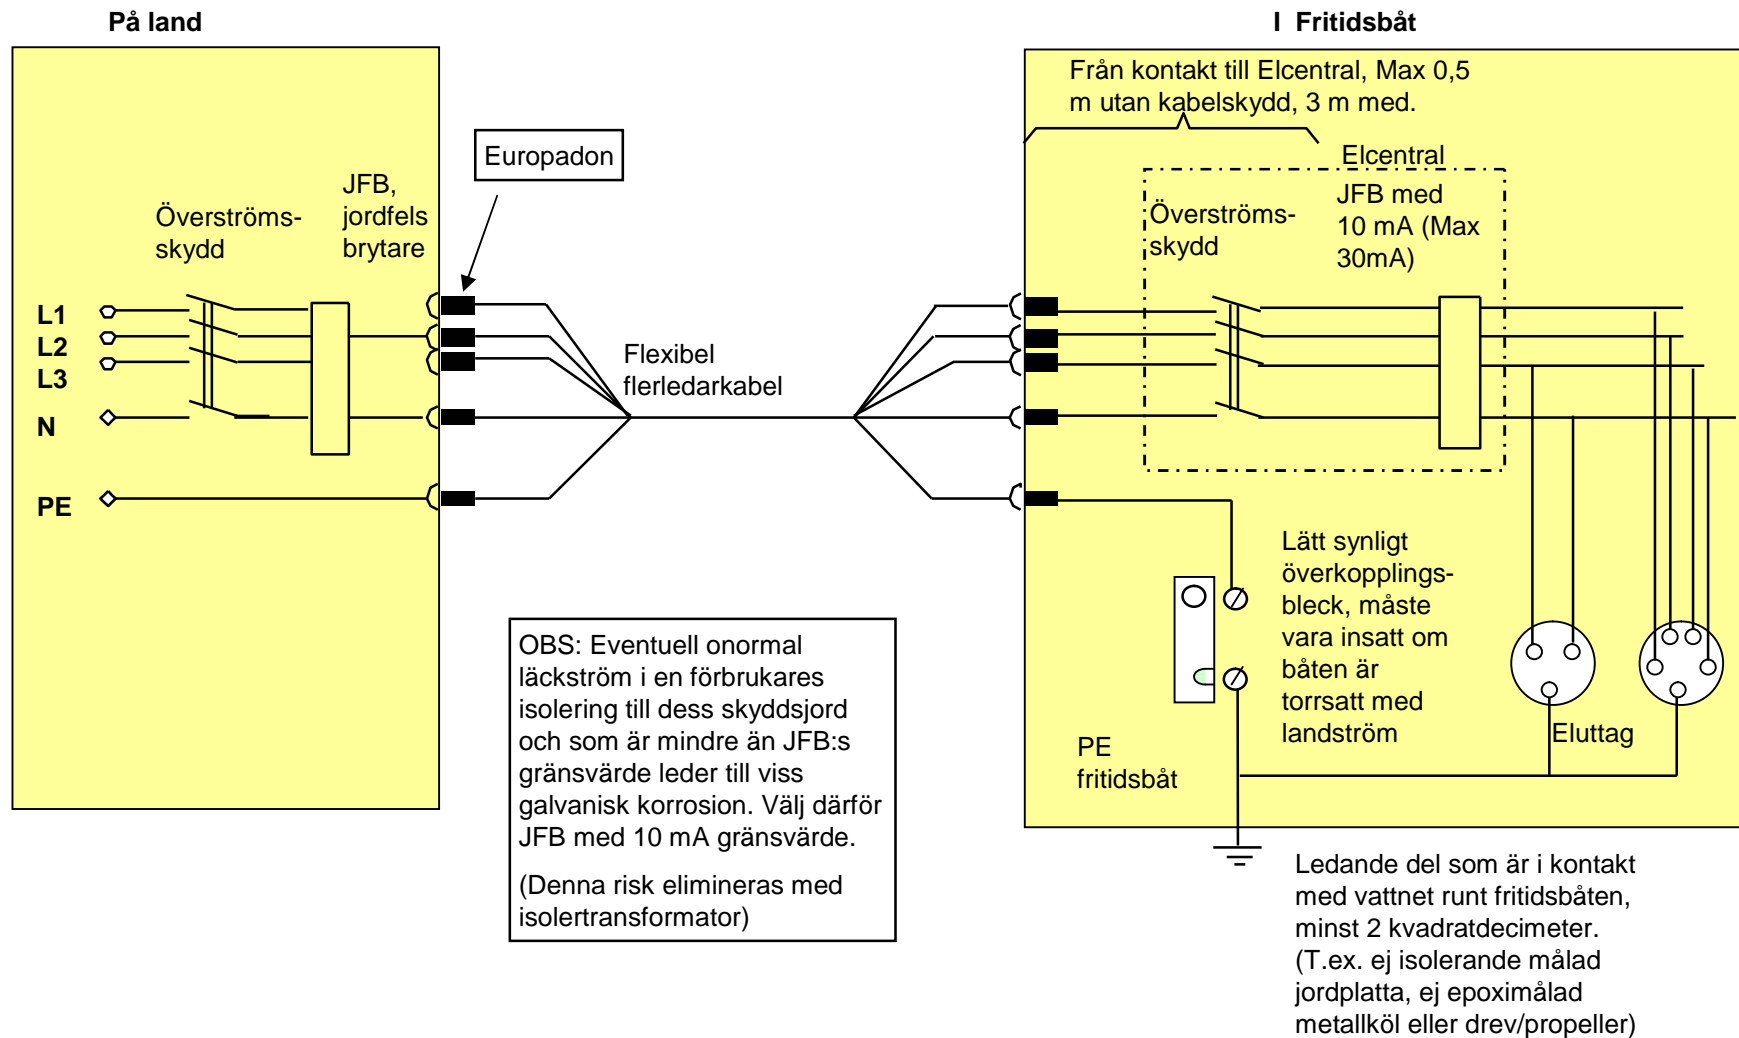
På land

I Fritidsbåt

Från kontakt till Elcentral, Max 0,5 m utan kabelskydd, 3 m med.

Europadon

Överströms-skydd

JFB, jordfels brytare

L1
L2
L3
N
PE

Flexibel flerledarkabel

Elcentral

Överströms-skydd

JFB med 10 mA (Max 30mA)

Lätt synligt överkopplings-bleck, måste vara insatt om båten är torrsatt med landström

Eluttag

PE fritidsbåt

OBS: Eventuell onormal läckström i en förbrukares isolering till dess skyddsjord och som är mindre än JFB:s gränsvärde leder till viss galvanisk korrosion. Välj därför JFB med 10 mA gränsvärde.

(Denna risk elimineras med isolertransformator)

Ledande del som är i kontakt med vattnet runt fritidsbåten, minst 2 kvadratdecimeter. (T.ex. ej isolerande målad jordplatta, ej epoximålad metallköl eller drev/propeller)